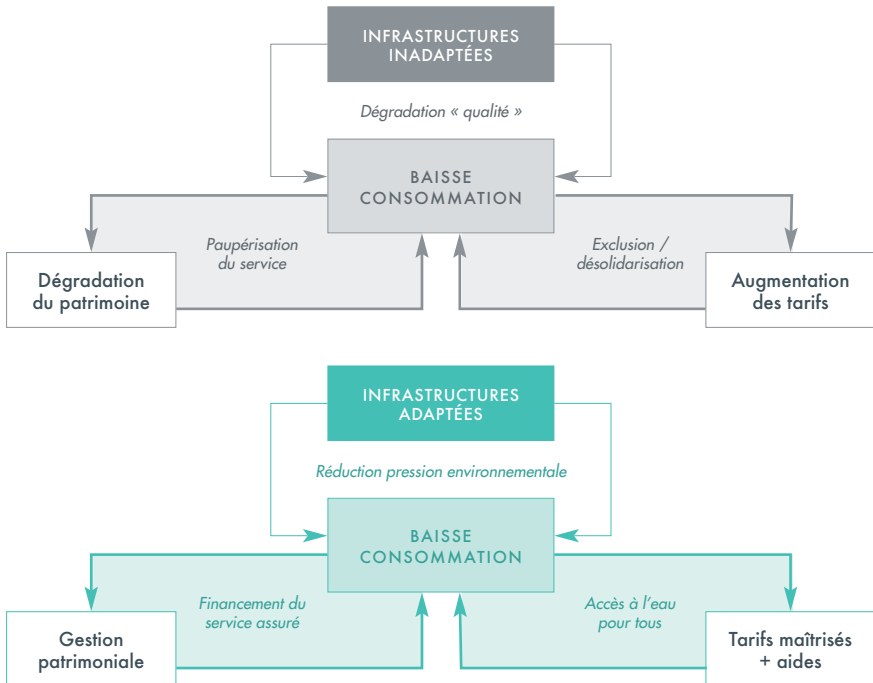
INFRASTRUCTURES INADAPTÉES

Dégradation « qualité »

BAISSE CONSOMMATION

Paupérisation du service

Exclusion / désolidarisation

Dégradation du patrimoine

Augmentation des tarifs

INFRASTRUCTURES ADAPTÉES

Réduction pression environnementale

BAISSE CONSOMMATION

Financement du service assuré

Accès à l'eau pour tous

Gestion patrimoniale

Tarifs maîtrisés + aides